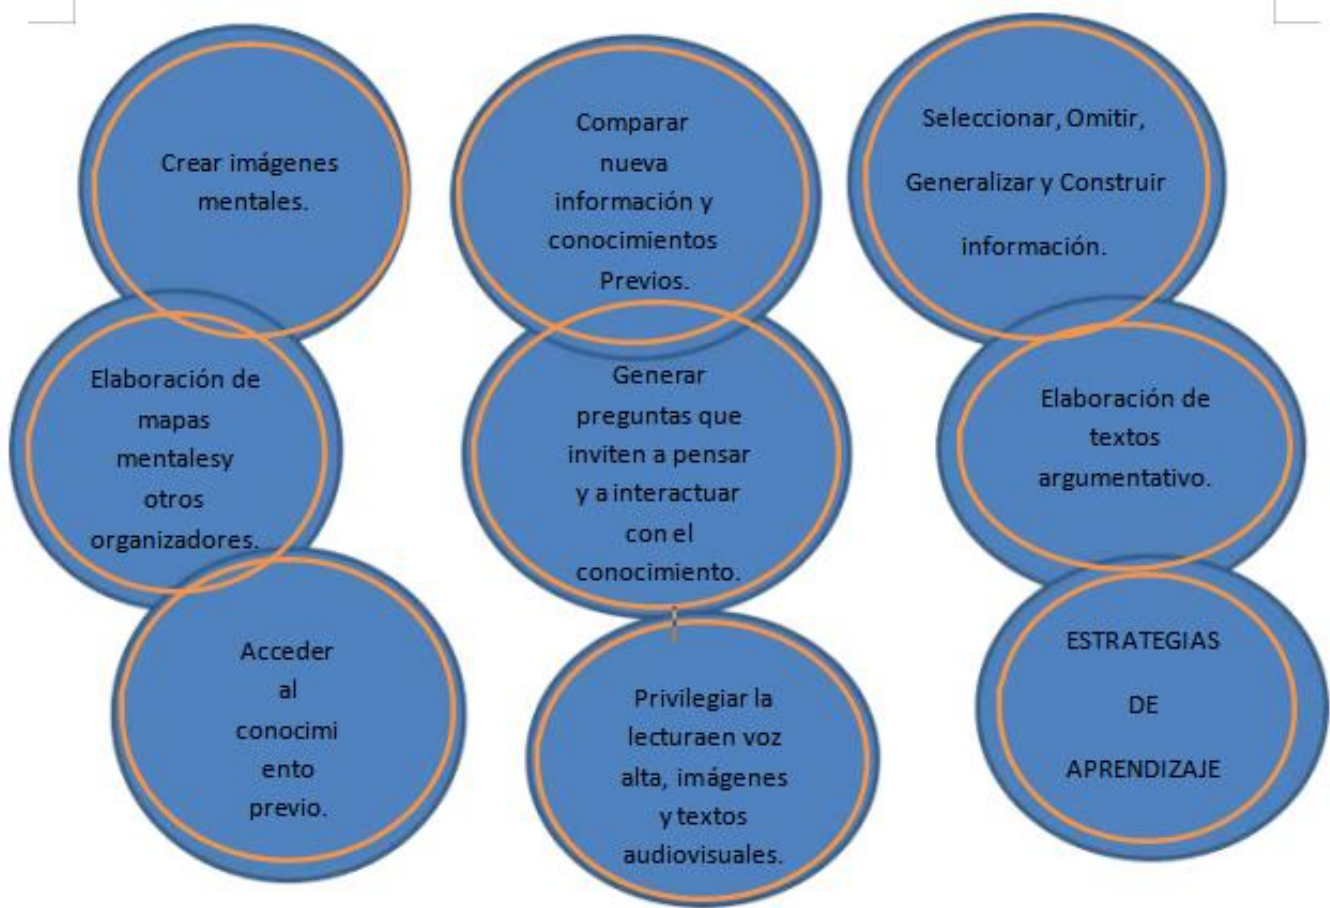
Crear imágenes mentales.

Elaboración de mapas mentalesy otros organizadores.

Acceder al conocimi ento previo.

Comparar nueva información y conocimientos Previos.

Generar preguntas que inviten a pensar y a interactuar con el conocimiento.

Privilegiar la lecturaen voz alta, imágenes y textos audiovisuales.

Seleccionar, Omitir, Generalizar y Construir información.

Elaboración de textos argumentativo.

ESTRATEGIAS DE APRENDIZAJE